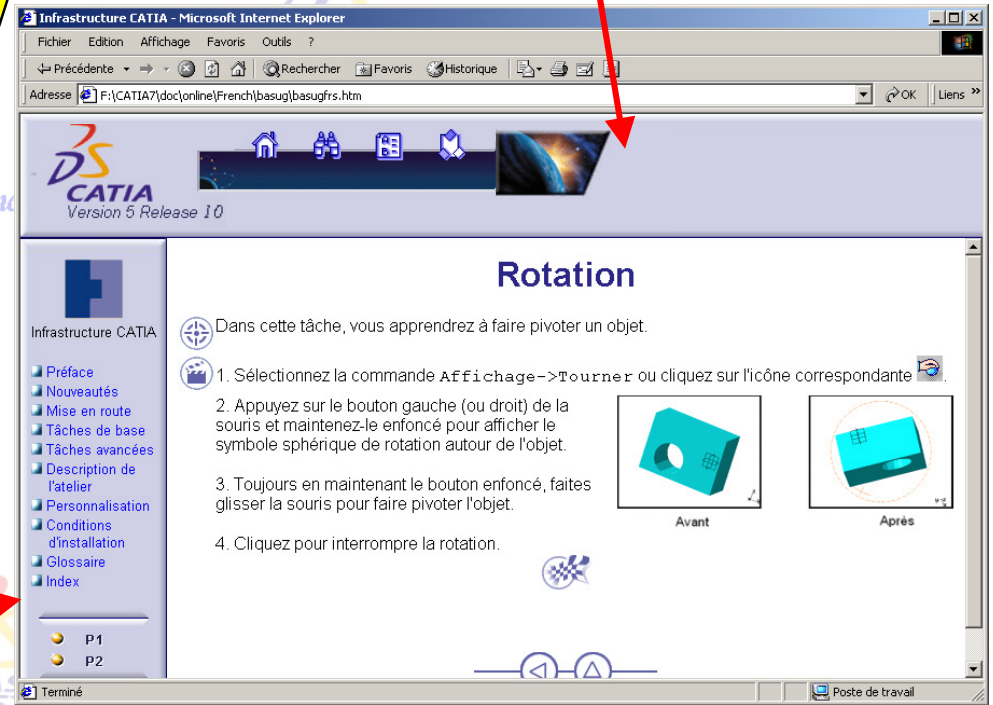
Infrastructure CATIA - Microsoft Internet Explorer

Fichier Edition Affichage Favoris Outils ?

Précédente Rechercher Favoris Historique

Adresse F:\CATIA7\doc\online\French\basug\basugfrs.htm OK Liens »

CATIA
Version 5 Release 10

Infrastructure CATIA

Préface
Nouveautés
Mise en route
Tâches de base
Tâches avancées
Description de l'atelier
Personnalisation
Conditions d'installation
Glossaire
Index

P1
P2

Rotation

Dans cette tâche, vous apprendrez à faire pivoter un objet.

1. Sélectionnez la commande Affichage->Tourner ou cliquez sur l'icône correspondante .

2. Appuyez sur le bouton gauche (ou droit) de la souris et maintenez-le enfoncé pour afficher le symbole sphérique de rotation autour de l'objet.

3. Toujours en maintenant le bouton enfoncé, faites glisser la souris pour faire pivoter l'objet.

4. Cliquez pour interrompre la rotation.

Avant

Après

Terminé

Poste de travail